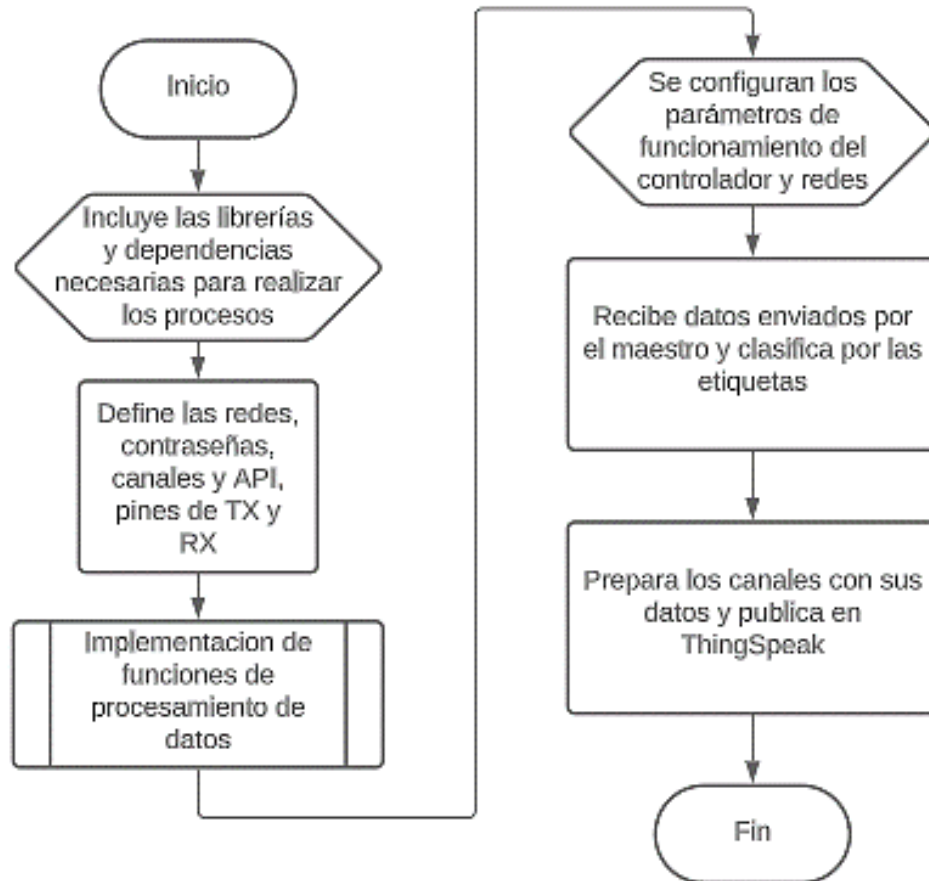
Inicio

Incluye las librerías y dependencias necesarias para realizar los procesos

Define las redes, contraseñas, canales y API, pines de TX y RX

Implementacion de funciones de procesamiento de datos

Se configuran los parámetros de funcionamiento del controlador y redes

Recibe datos enviados por el maestro y clasifica por las etiquetas

Prepara los canales con sus datos y publica en ThingSpeak

Fin